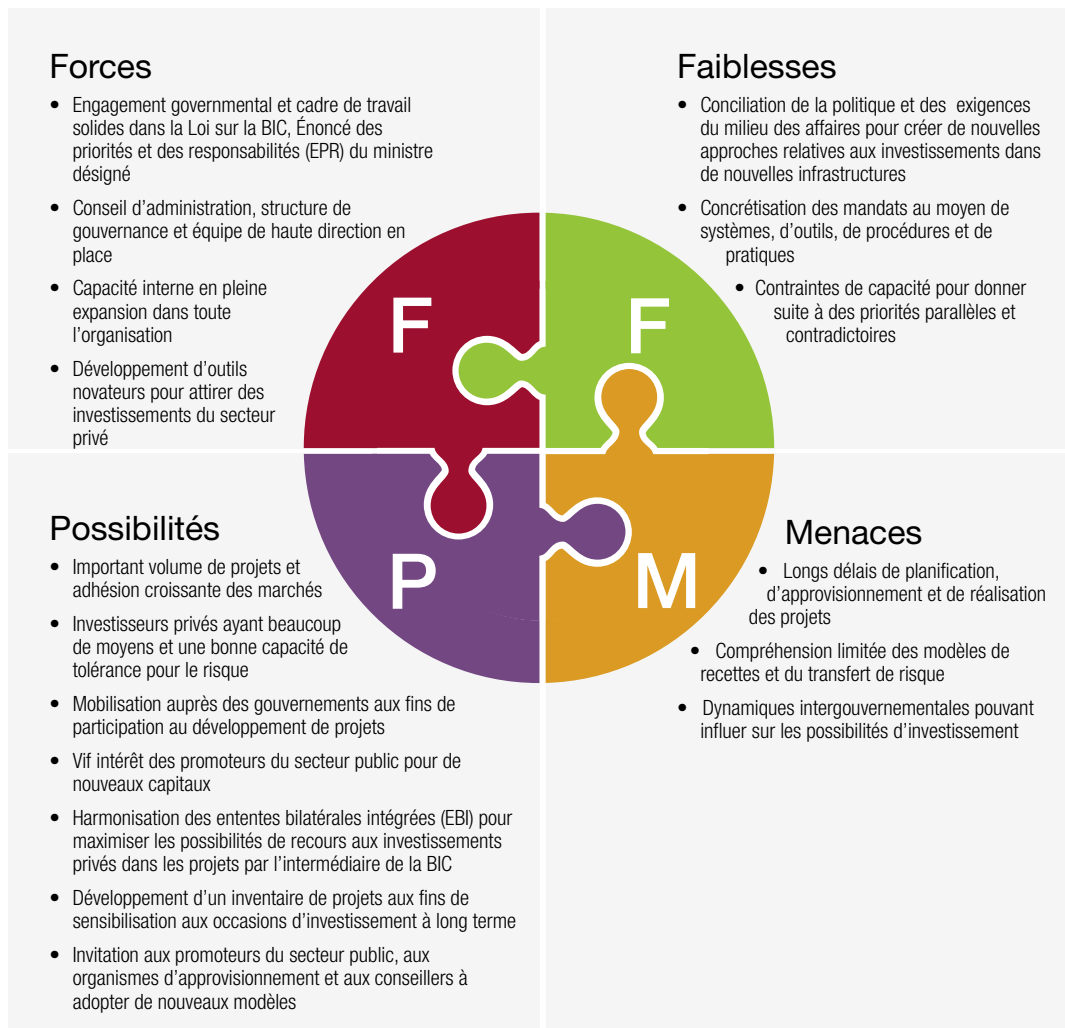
Forces

- Engagement governmental et cadre de travail solides dans la Loi sur la BIC, Énoncé des priorités et des responsabilités (EPR) du ministre désigné
- Conseil d'administration, structure de gouvernance et équipe de haute direction en place
- Capacité interne en pleine expansion dans toute l'organisation
- Développement d'outils novateurs pour attirer des investissements du secteur privé

Faiblesses

- Conciliation de la politique et des exigences du milieu des affaires pour créer de nouvelles approches relatives aux investissements dans de nouvelles infrastructures
- Concrétisation des mandats au moyen de systèmes, d'outils, de procédures et de pratiques
- Contraintes de capacité pour donner suite à des priorités parallèles et contradictoires

F

F

P

M

Possibilités

- Important volume de projets et adhésion croissante des marchés
- Investisseurs privés ayant beaucoup de moyens et une bonne capacité de tolérance pour le risque
- Mobilisation auprès des gouvernements aux fins de participation au développement de projets
- Vif intérêt des promoteurs du secteur public pour de nouveaux capitaux
- Harmonisation des ententes bilatérales intégrées (EBI) pour maximiser les possibilités de recours aux investissements privés dans les projets par l'intermédiaire de la BIC
- Développement d'un inventaire de projets aux fins de sensibilisation aux occasions d'investissement à long terme
- Invitation aux promoteurs du secteur public, aux organismes d'approvisionnement et aux conseillers à adopter de nouveaux modèles

Menaces

- Longs délais de planification, d'approvisionnement et de réalisation des projets
- Compréhension limitée des modèles de recettes et du transfert de risque
- Dynamiques intergouvernementales pouvant influer sur les possibilités d'investissement